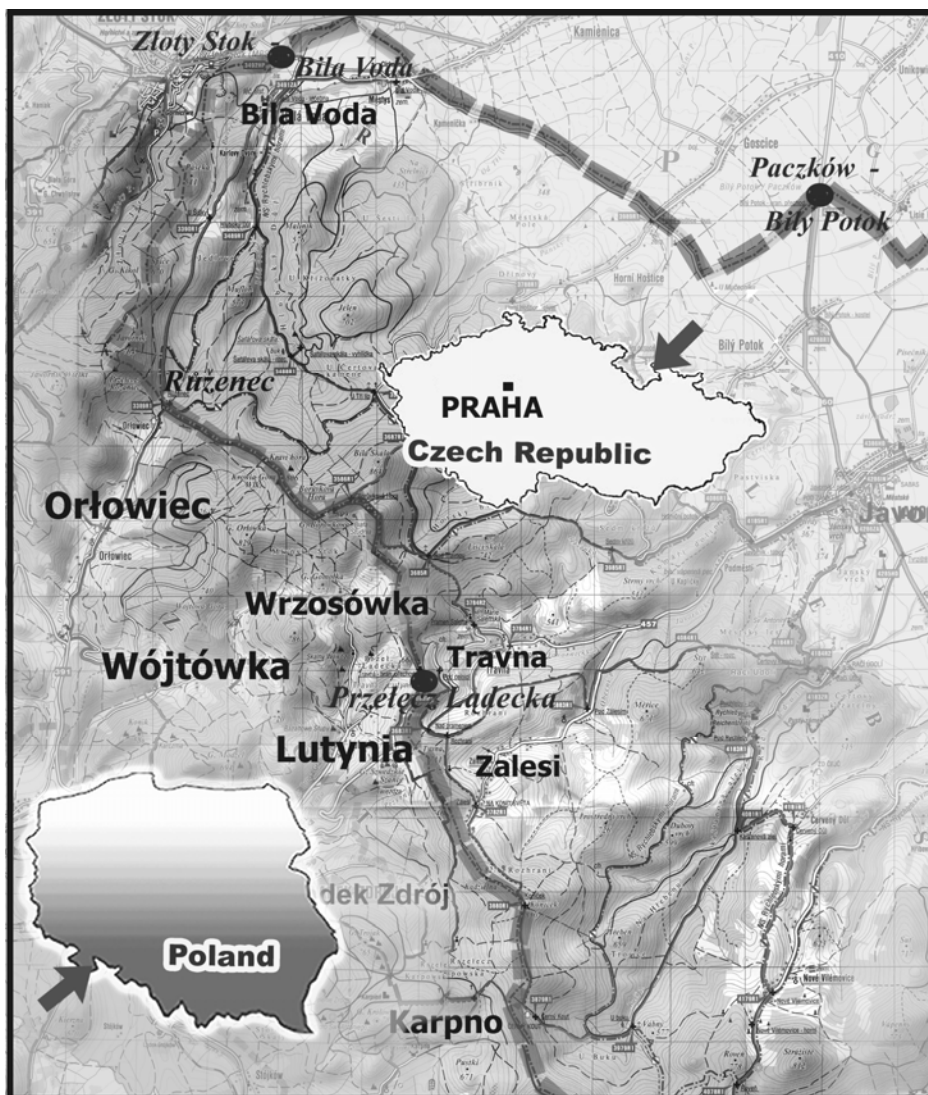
ZŁOTY STOK
Złoty Stok
Bila Voda
Bila Voda
Kamienica
P
Paczków -
Bily Potok
Horní Hoštice
Bílý Potok
Ružęnec
PRAHA
Czech Republic
Orłowiec
Orłowiec
Javor
Wrzosówka
Wójtówka
Travna
Przełęcz Lądecka
Lutynia
Zalesi
Poland
dek Zdrój
Karpno
457